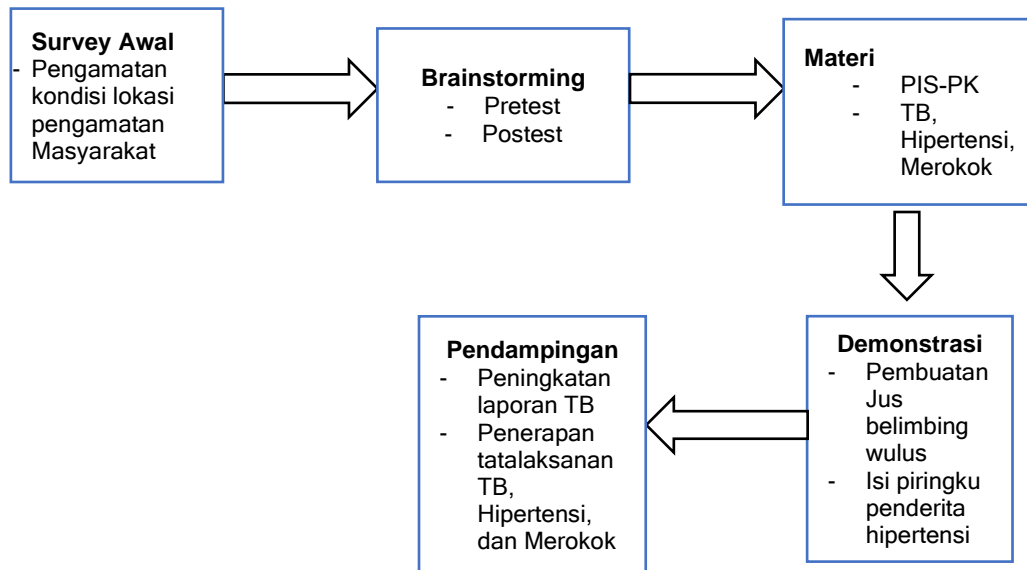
**Survey Awal**
- Pengamatan kondisi lokasi pengamatan Masyarakat

**Brainstorming**
- Pretest
- Postest

**Materi**
- PIS-PK
- TB, Hipertensi, Merokok

**Demonstrasi**
- Pembuatan Jus belimbing wulus
- Isi piringku penderita hipertensi

**Pendampingan**
- Peningkatan laporan TB
- Penerapan tatalaksanan TB, Hipertensi, dan Merokok